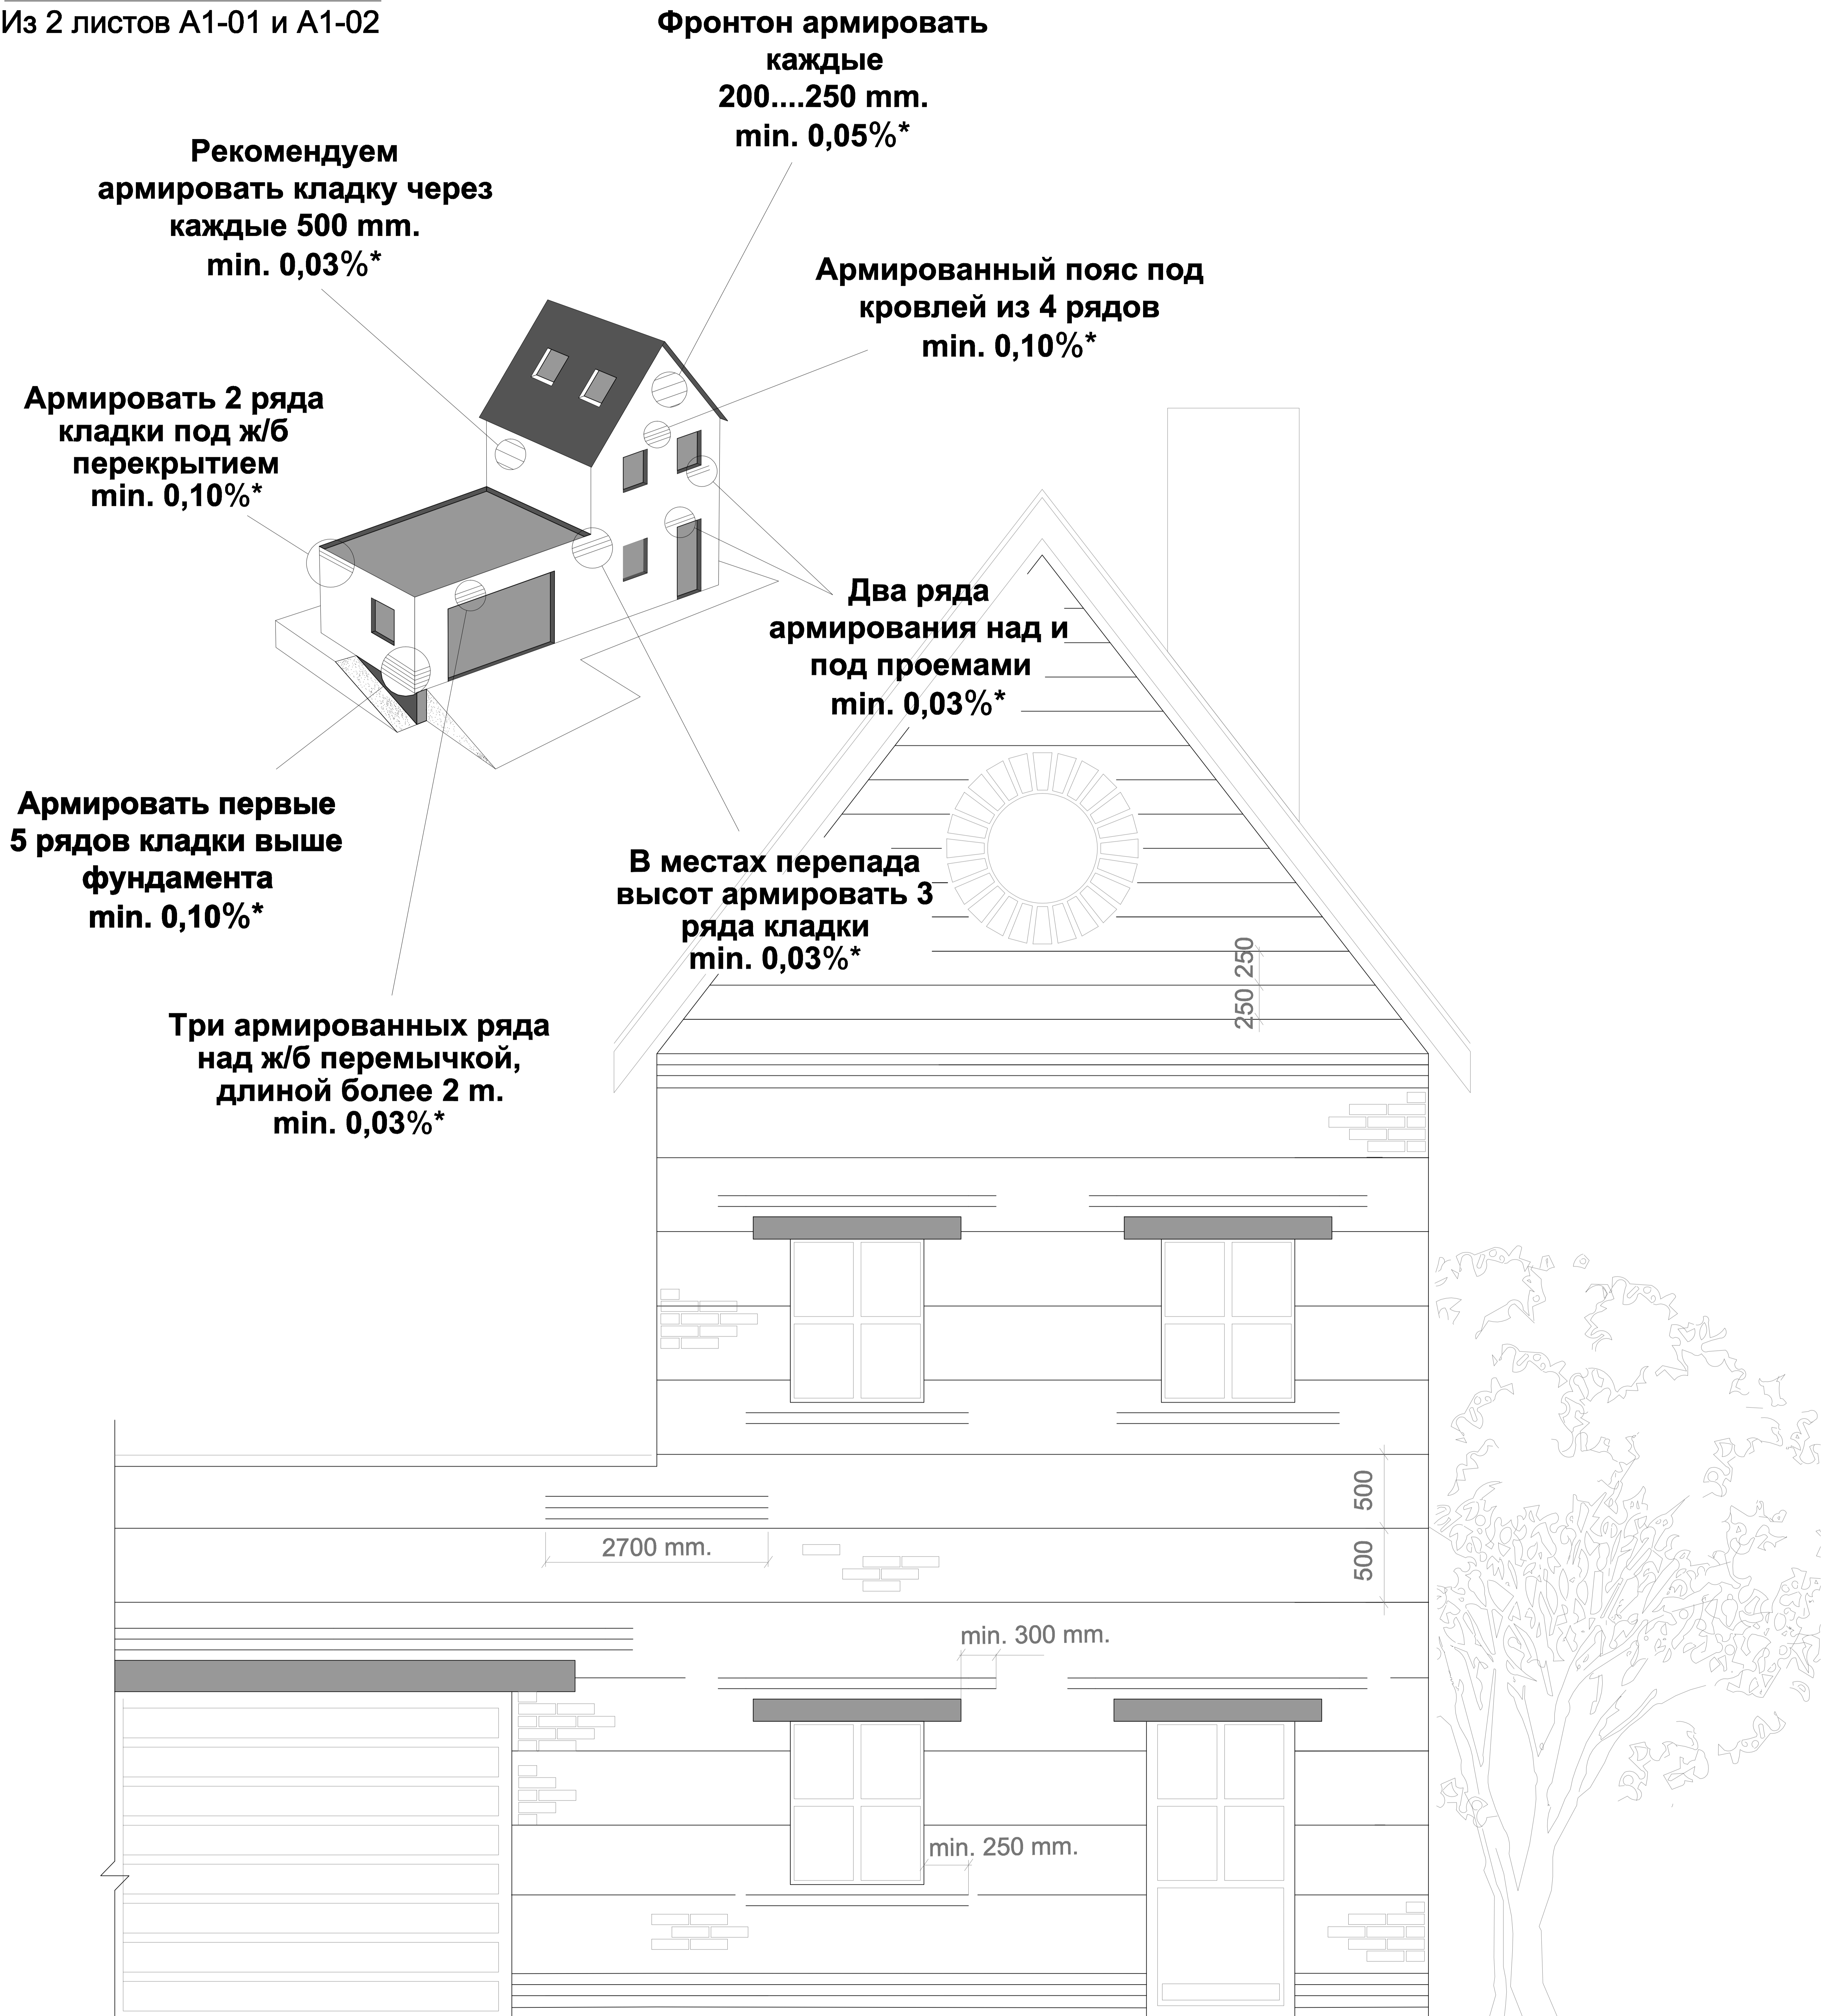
Из 2 листов А1-01 и А1-02

Фронтон армировать каждые 200....250 mm. min. 0,05%*

Рекомендуем армировать кладку через каждые 500 mm. min. 0,03%*

Армированный пояс под кровлей из 4 рядов min. 0,10%*

Армировать 2 ряда кладки под ж/б перекрытием min. 0,10%*

Два ряда армирования над и под проемами min. 0,03%*

Армировать первые 5 рядов кладки выше фундамента min. 0,10%*

В местах перепада высот армировать 3 ряда кладки min. 0,03%*

Три армированных ряда над ж/б перемычкой, длиной более 2 m. min. 0,03%*

250 250

500

500

2700 mm.

min. 300 mm.

min. 250 mm.